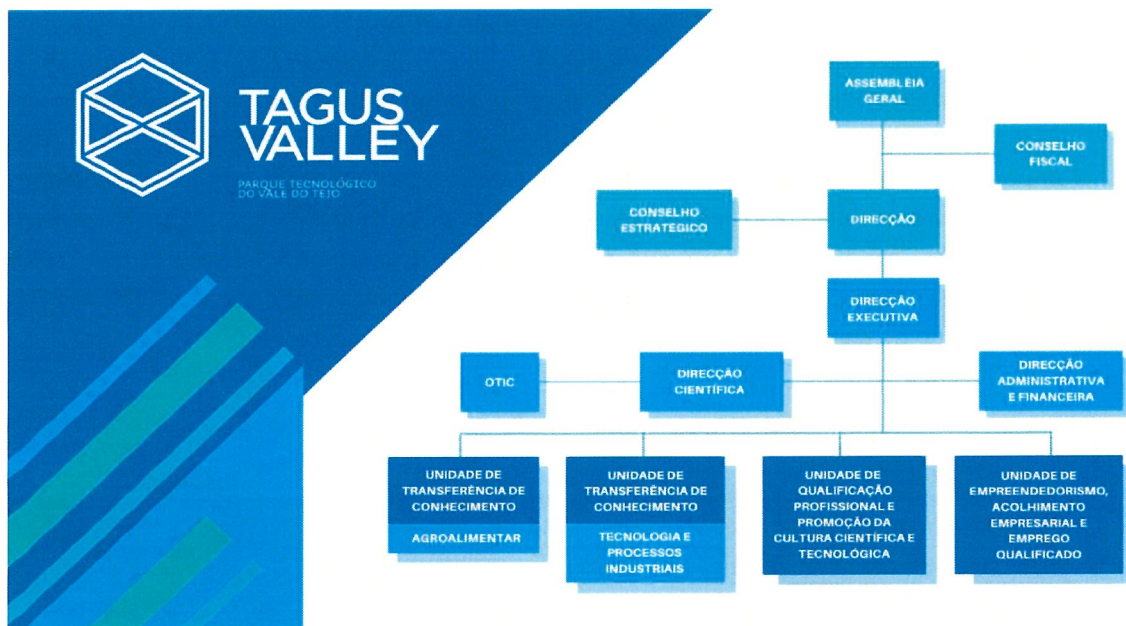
TAGUS VALLEY

PARQUE TECNOLÓGICO DO VALE DO TEJO

ASSEMBLEIA GERAL

CONSELHO FISCAL

CONSELHO ESTRATEGICO

DIRECÇÃO

DIRECÇÃO EXECUTIVA

OTIC

DIRECÇÃO CIENTÍFICA

DIRECÇÃO ADMINISTRATIVA E FINANCEIRA

UNIDADE DE TRANSFERÊNCIA DE CONHECIMENTO

AGROALIMENTAR

UNIDADE DE TRANSFERÊNCIA DE CONHECIMENTO

TECNOLOGIA E PROCESSOS INDUSTRIAIS

UNIDADE DE QUALIFICAÇÃO PROFISSIONAL E PROMOÇÃO DA CULTURA CIENTÍFICA E TECNOLÓGICA

UNIDADE DE EMPREENDEDORISMO, ACOLHIMENTO EMPRESARIAL E EMPREGO QUALIFICADO